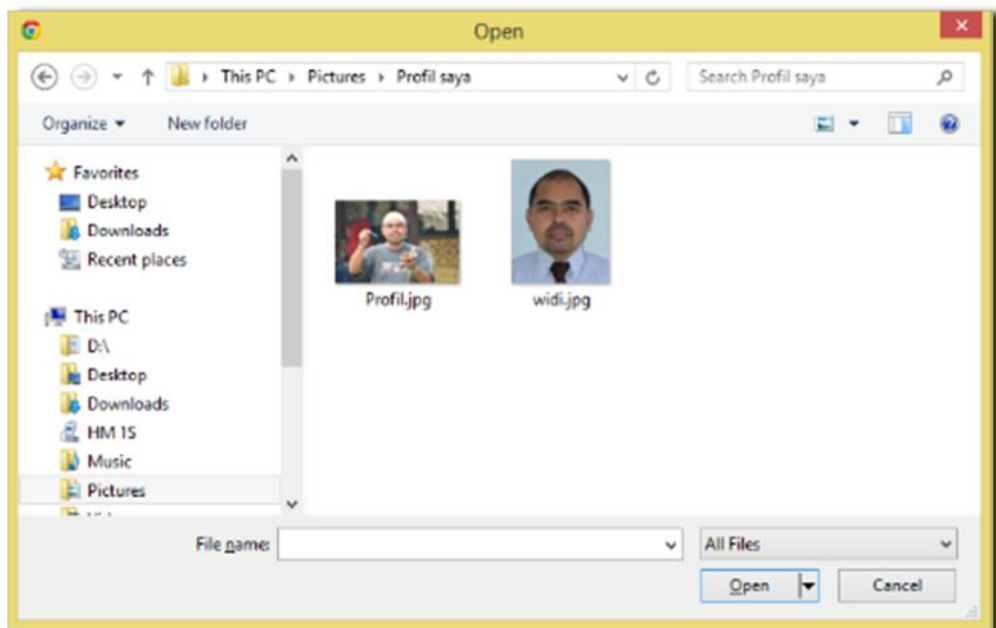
Open

This PC › Pictures › Profil saya

Search Profil saya

Organize ▾ New folder

Favorites
Desktop
Downloads
Recent places

This PC
D:\
Desktop
Downloads
HM 15
Music
Pictures

Profil.jpg
widi.jpg

File name:
All Files
Open
Cancel